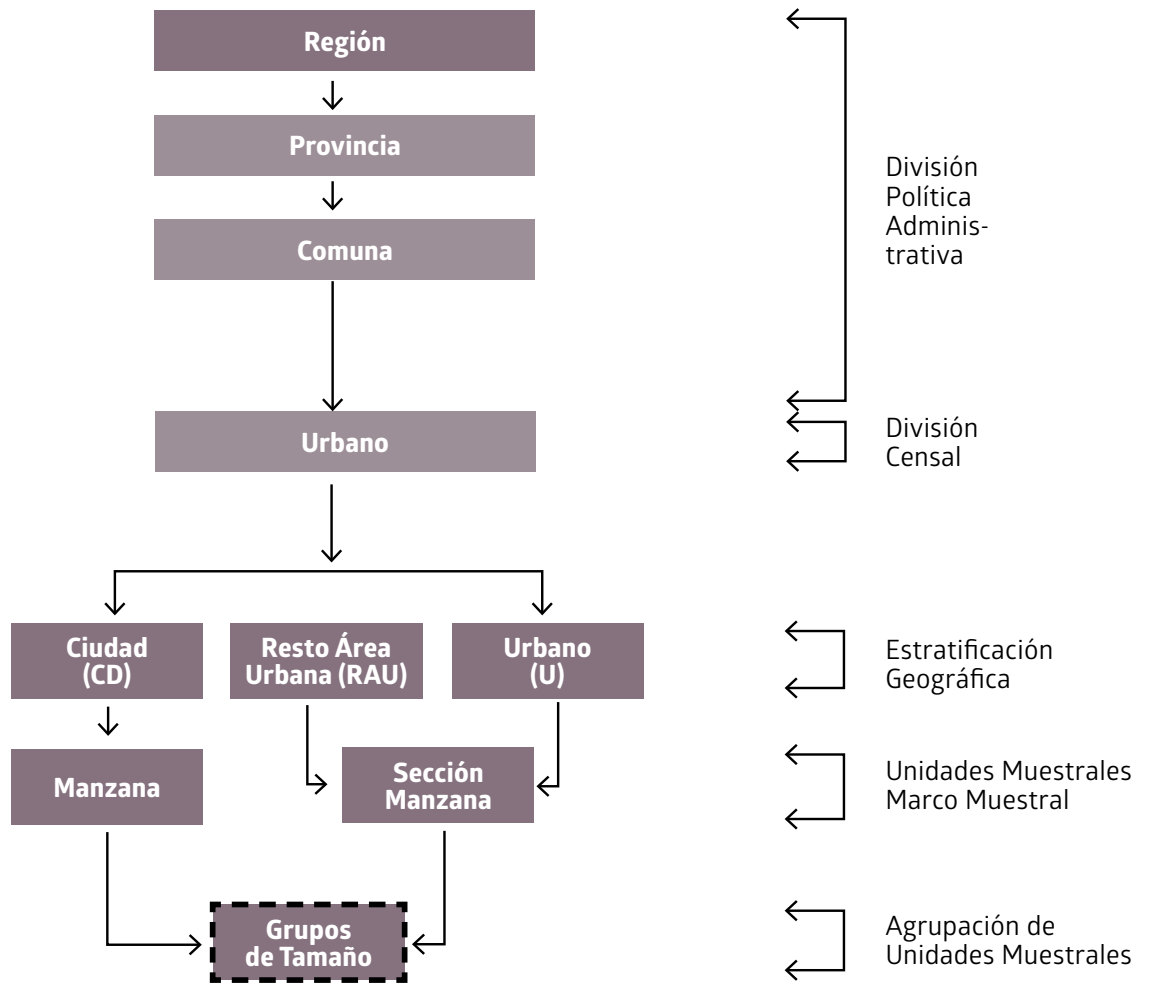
Región

Provincia

Comuna

Urbano

Ciudad (CD)

Resto Área Urbana (RAU)

Urbano (U)

Manzana

Sección Manzana

Grupos de Tamaño

División Política Administrativa

División Censal

Estratificación Geográfica

Unidades Muestrales Marco Muestral

Agrupación de Unidades Muestrales